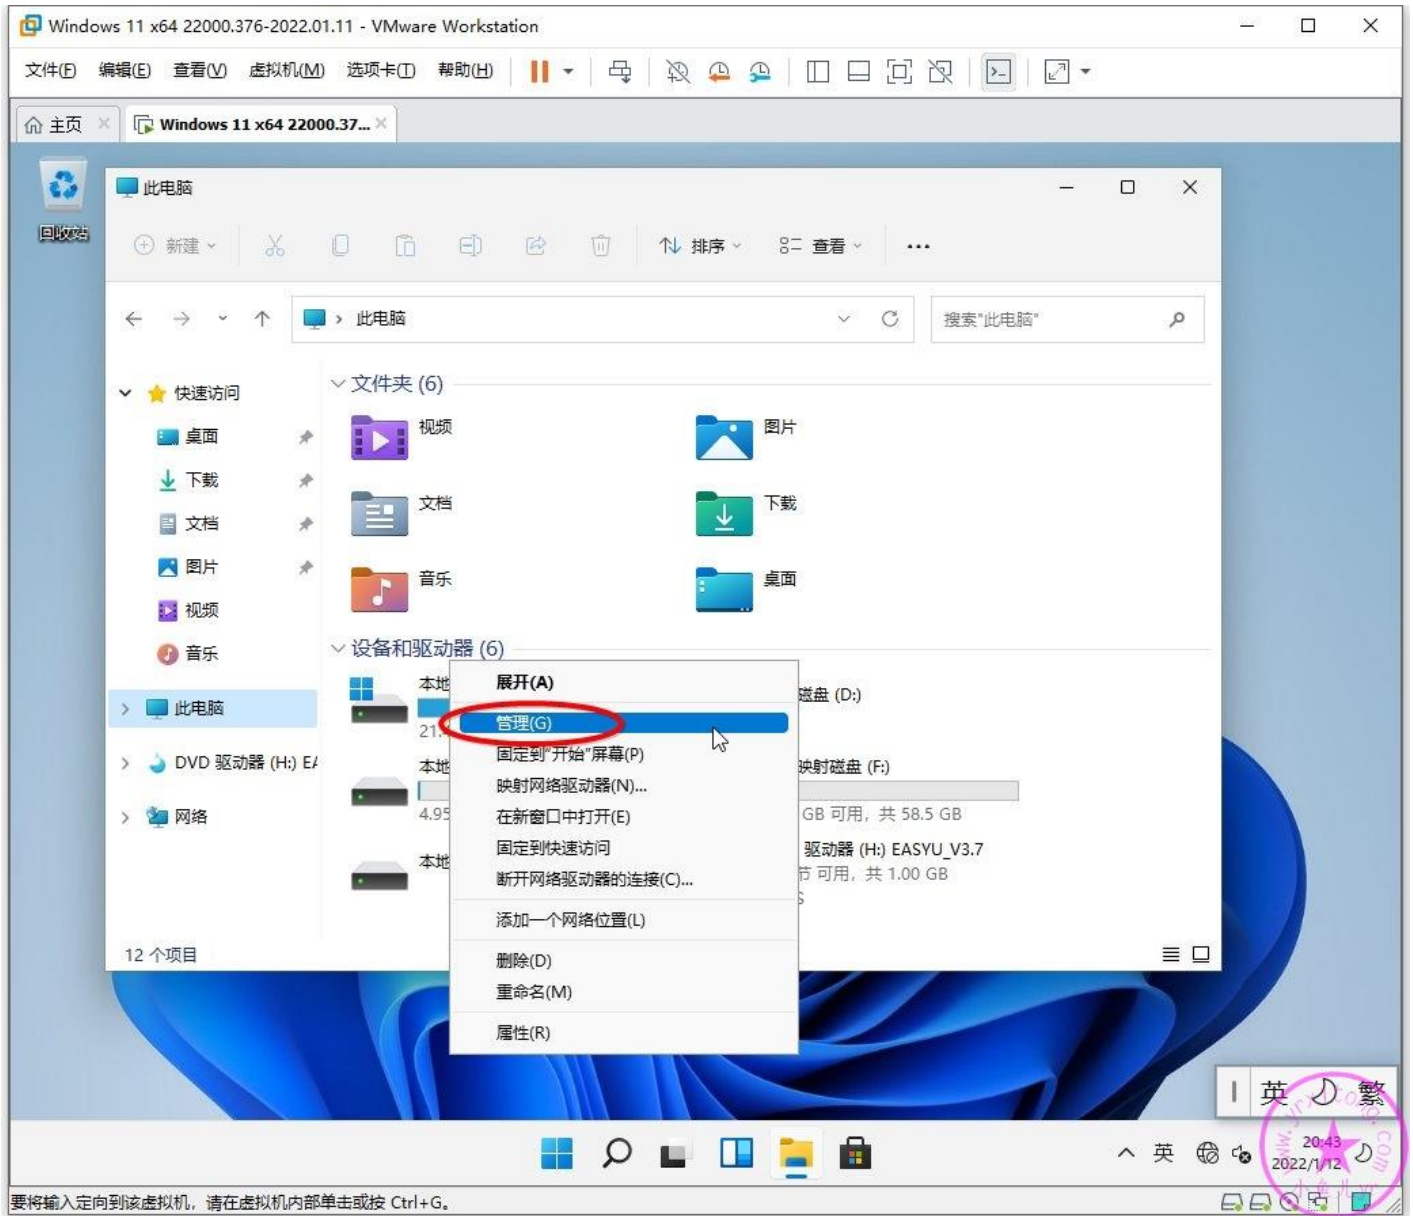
Windows 11 x64 22000.376-2022.01.11 - VMware Workstation

文件(F) 编辑(E) 查看(V) 虚拟机(M) 选项卡(T) 帮助(H)

主页 Windows 11 x64 22000.37...

回收站

此电脑

新建 排序 查看 ...

此电脑

搜索"此电脑"

快速访问
桌面
下载
文档
图片
视频
音乐
此电脑
DVD 驱动器 (H:) E/
网络

文件夹 (6)
视频
图片
文档
下载
音乐
桌面

设备和驱动器 (6)
本地
21.
本地
4.95
本地

磁盘 (D:)
映射磁盘 (F:)
GB 可用，共 58.5 GB
驱动器 (H:) EASYU_V3.7
节 可用，共 1.00 GB

展开(A)
管理(G)
固定到"开始"屏幕(P)
映射网络驱动器(N)...
在新窗口中打开(E)
固定到快速访问
断开网络驱动器的连接(C)...
添加一个网络位置(L)
删除(D)
重命名(M)
属性(R)

12 个项目

英 繁

英 20:43 2022/1/12

要将输入定向到该虚拟机，请在虚拟机内部单击或按 Ctrl+G。